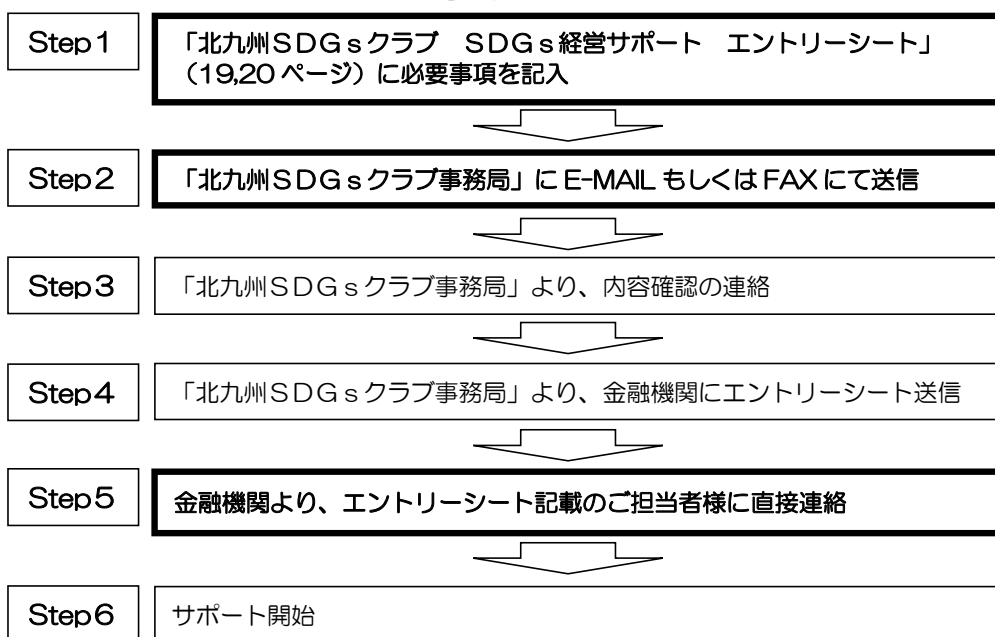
Step1

「北九州SDGsクラブ　SDGs経営サポート　エントリーシート」（19,20 ページ）に必要事項を記入

Step2

「北九州SDGsクラブ事務局」に E-MAIL もしくは FAX にて送信

Step3

「北九州SDGsクラブ事務局」より、内容確認の連絡

Step4

「北九州SDGsクラブ事務局」より、金融機関にエントリーシート送信

Step5

金融機関より、エントリーシート記載のご担当者様に直接連絡

Step6

サポート開始